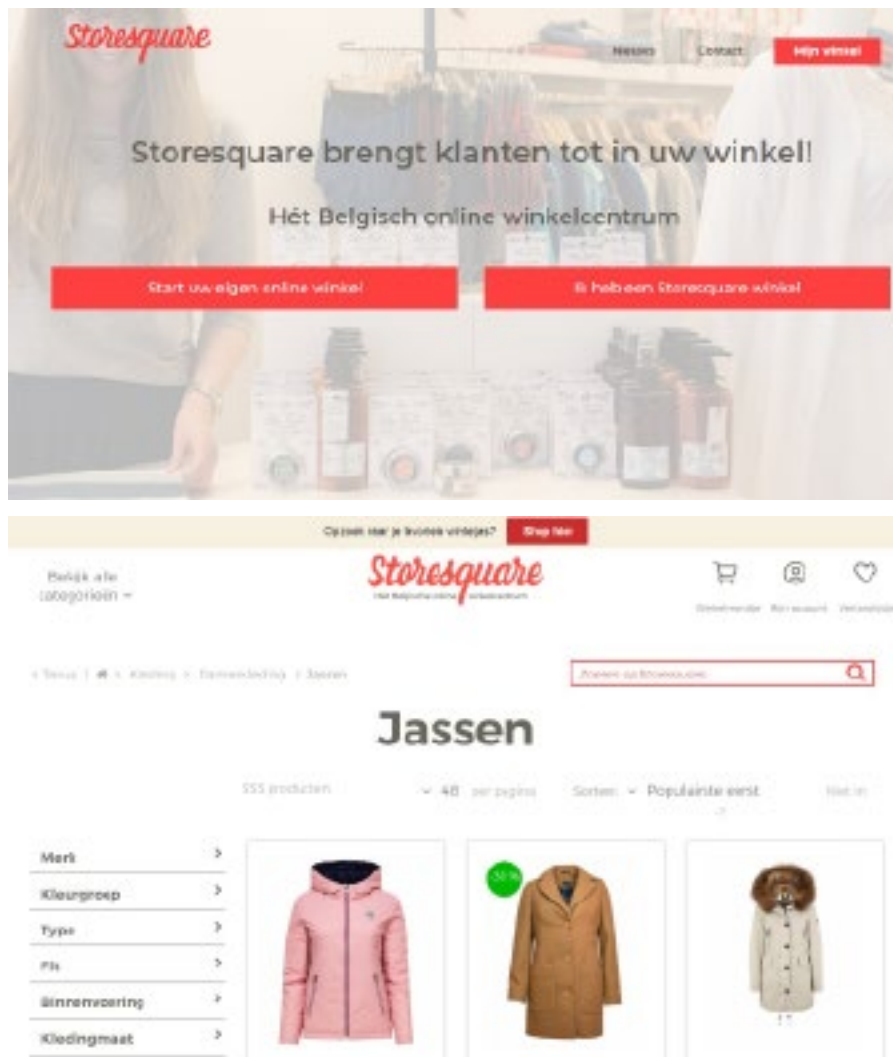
Storesquare

Nieuws Contact Mijn winkel

Storesquare brengt klanten tot in uw winkel!

Hét Belgisch online winkelcentrum

Start uw eigen online winkel

Ik heb een Storesquare winkel

Op zoek naar je favoriete winkeltjes? Shop hier

Bekijk alle categorieën

Storesquare
Het Belgische online winkelcentrum

Winkelmandje Mijn account Verlanglijst

< Terug | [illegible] > Kleding > Dameskleding > Jassen

Zoeken op Storesquare

Jassen

555 producten

48 per pagina

Sorteer: Populairste eerst

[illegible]

Merk

Kleurgroep

Type

Fit

Binnenvoering

Kledingmaat

-30%